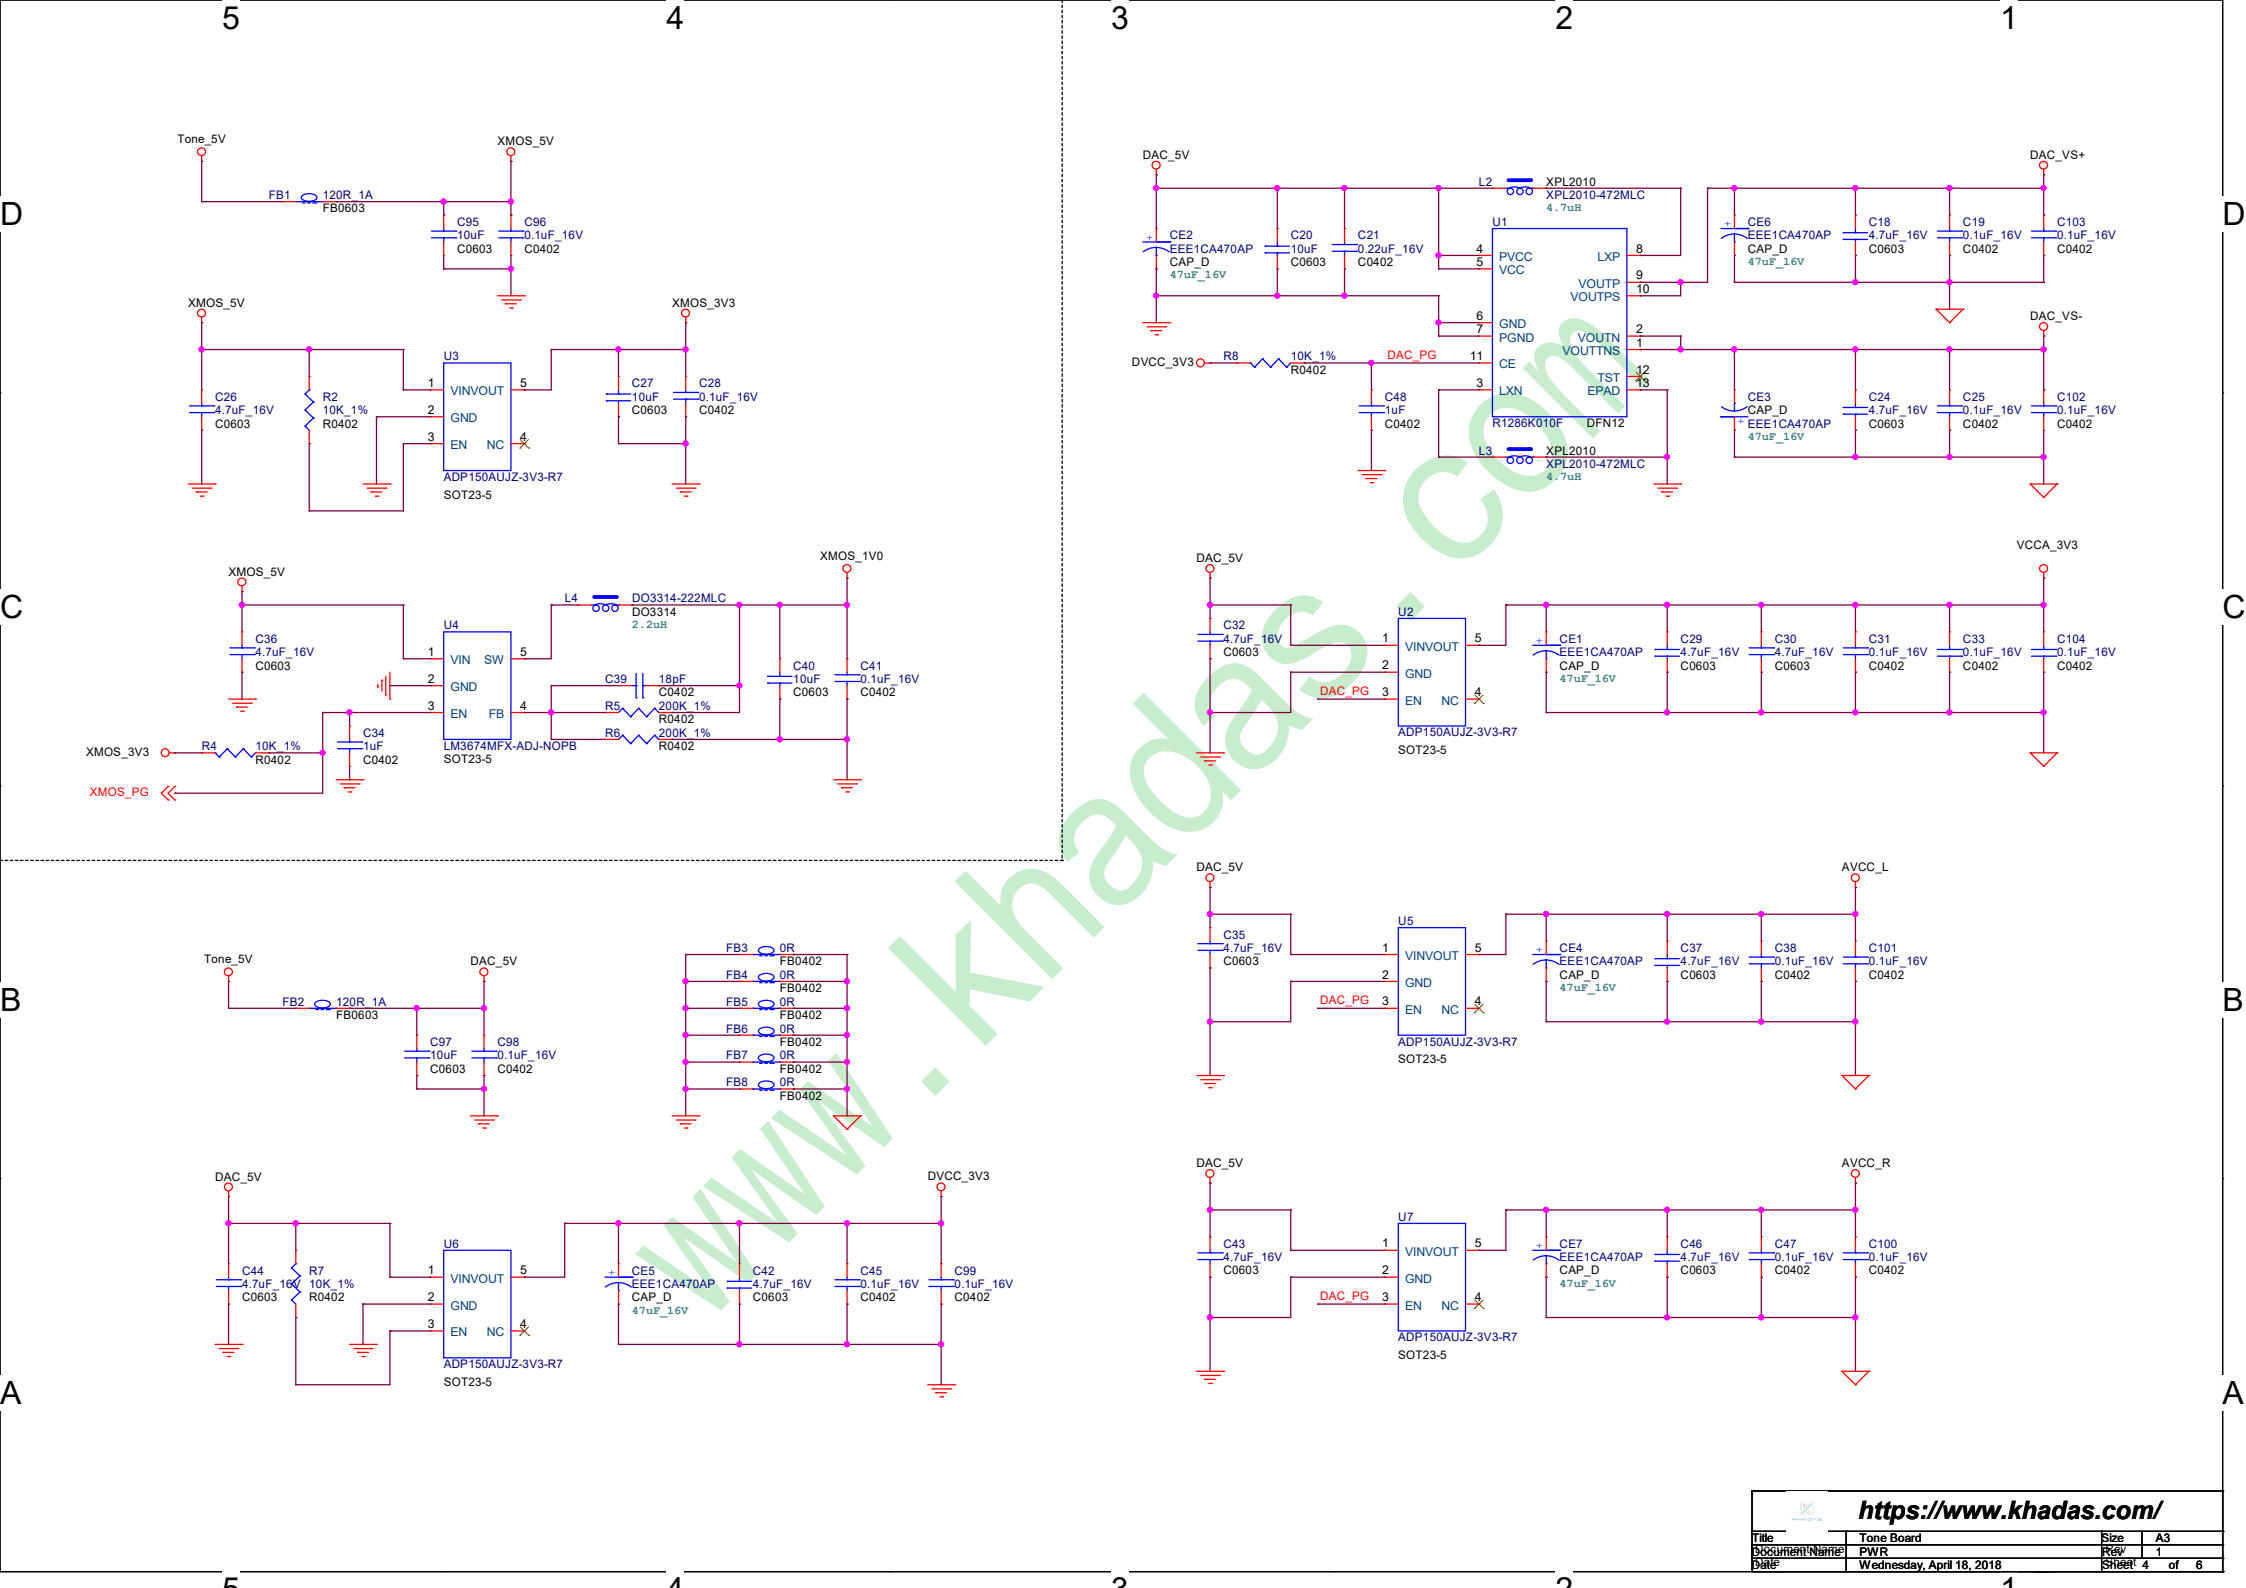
5 4 3 2 1

D C B A

www.khadas.com

Tone_5V
XMOS_5V
FB1 120R_1A
FB0603
C95 10uF C0603
C96 0.1uF_16V C0402

XMOS_5V
XMOS_3V3
U3
1 VINVOUT 5
2 GND
3 EN NC 4
ADP150AUJZ-3V3-R7
SOT23-5
C26 4.7uF_16V C0603
R2 10K_1% R0402
C27 10uF C0603
C28 0.1uF_16V C0402

XMOS_5V
XMOS_1V0
L4 DO3314-222MLC DO3314 2.2uH
U4
1 VIN SW 5
2 GND
3 EN FB 4
LM3674MFX-ADJ-NOPB
SOT23-5
C36 4.7uF_16V C0603
C39 18pF C0402
R5 200K_1% R0402
R6 200K_1% R0402
C40 10uF C0603
C41 0.1uF_16V C0402
C34 1uF C0402
XMOS_3V3
R4 10K_1% R0402
XMOS_PG

DAC_5V
DAC_VS+
L2 XPL2010 XPL2010-472MLC 4.7uH
U1
CE2 EEE1CA470AP CAP_D 47uF_16V
C20 10uF C0603
C21 0.22uF_16V C0402
4 PVCC
5 VCC
LXP 8
VOUTP 9
VOUTPS 10
6 GND
7 PGND
VOUTN 2
VOUTNS 1
11 CE
3 LXN
TST 12
EPAD 13
R1286K010F DFN12
CE6 EEE1CA470AP CAP_D 47uF_16V
C18 4.7uF_16V C0603
C19 0.1uF_16V C0402
C103 0.1uF_16V C0402
DAC_VS-
DVCC_3V3
R8 10K_1% R0402
DAC_PG
C48 1uF C0402
L3 XPL2010 XPL2010-472MLC 4.7uH
CE3 CAP_D EEE1CA470AP 47uF_16V
C24 4.7uF_16V C0603
C25 0.1uF_16V C0402
C102 0.1uF_16V C0402

DAC_5V
VCCA_3V3
U2
C32 4.7uF_16V C0603
1 VINVOUT 5
2 GND
DAC_PG 3 EN NC 4
ADP150AUJZ-3V3-R7
SOT23-5
CE1 EEE1CA470AP CAP_D 47uF_16V
C29 4.7uF_16V C0603
C30 4.7uF_16V C0603
C31 0.1uF_16V C0402
C33 0.1uF_16V C0402
C104 0.1uF_16V C0402

Tone_5V
DAC_5V
FB2 120R_1A FB0603
C97 10uF C0603
C98 0.1uF_16V C0402

FB3 0R FB0402
FB4 0R FB0402
FB5 0R FB0402
FB6 0R FB0402
FB7 0R FB0402
FB8 0R FB0402

DAC_5V
AVCC_L
U5
C35 4.7uF_16V C0603
1 VINVOUT 5
2 GND
DAC_PG 3 EN NC 4
ADP150AUJZ-3V3-R7
SOT23-5
CE4 EEE1CA470AP CAP_D 47uF_16V
C37 4.7uF_16V C0603
C38 0.1uF_16V C0402
C101 0.1uF_16V C0402

DAC_5V
DVCC_3V3
U6
C44 4.7uF_16V C0603
R7 10K_1% R0402
1 VINVOUT 5
2 GND
3 EN NC 4
ADP150AUJZ-3V3-R7
SOT23-5
CE5 EEE1CA470AP CAP_D 47uF_16V
C42 4.7uF_16V C0603
C45 0.1uF_16V C0402
C99 0.1uF_16V C0402

DAC_5V
AVCC_R
U7
C43 4.7uF_16V C0603
1 VINVOUT 5
2 GND
DAC_PG 3 EN NC 4
ADP150AUJZ-3V3-R7
SOT23-5
CE7 EEE1CA470AP CAP_D 47uF_16V
C46 4.7uF_16V C0603
C47 0.1uF_16V C0402
C100 0.1uF_16V C0402

https://www.khadas.com/
Title Tone Board Size A3
Document Name PWR Rev 1
Date Wednesday, April 18, 2018 Sheet 4 of 6